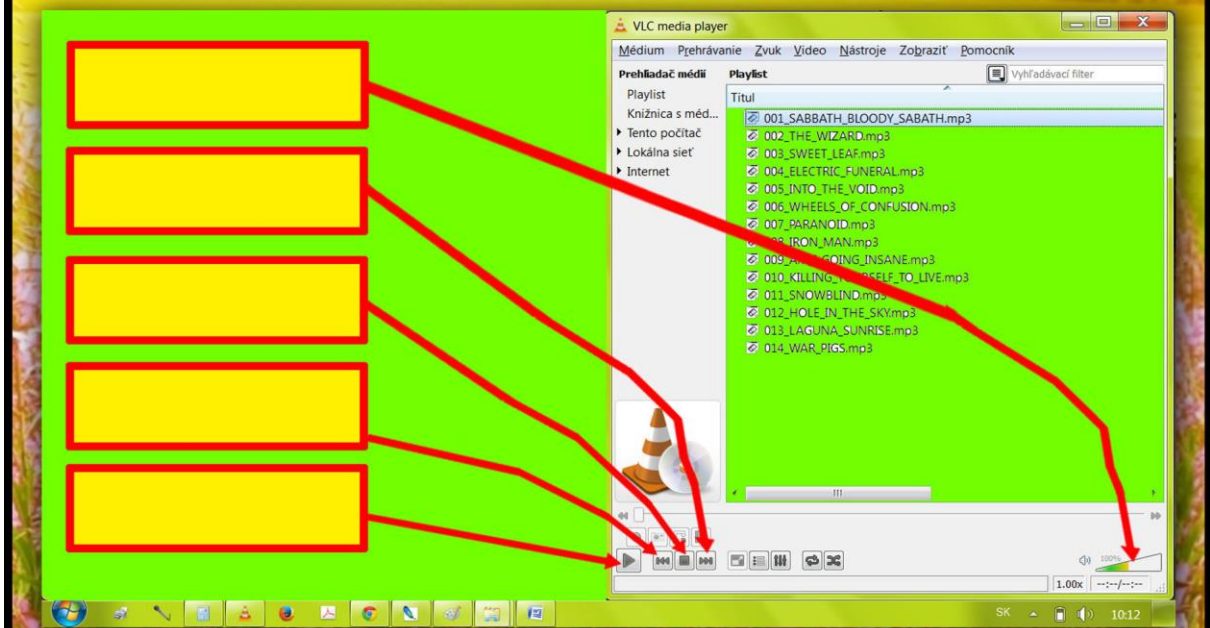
VLC media player

Médium Prehrávanie Zvuk Video Nástroje Zobraziť Pomocník

Prehliadač médií
Playlist
Knižnica s méd...
Tento počítač
Lokálna sieť
Internet

Playlist
Vyhľadávací filter
Titul

001_SABBATH_BLOODY_SABATH.mp3
002_THE_WIZARD.mp3
003_SWEET_LEAF.mp3
004_ELECTRIC_FUNERAL.mp3
005_INTO_THE_VOID.mp3
006_WHEELS_OF_CONFUSION.mp3
007_PARANOID.mp3
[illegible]_IRON_MAN.mp3
009_A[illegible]_GOING_INSANE.mp3
010_KILLING_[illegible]SELF_TO_LIVE.mp3
011_SNOWBLIND.mp3
012_HOLE_IN_THE_SKY.mp3
013_LAGUNA_SUNRISE.mp3
014_WAR_PIGS.mp3

100%
1.00x
--:--/--:--

SK 10:12